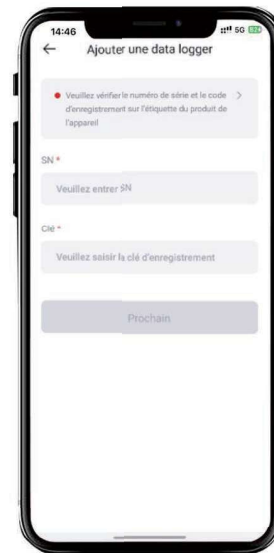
14:46
5G

←
Ajouter une data logger

Veuillez vérifier le numéro de série et le code d'enregistrement sur l'étiquette du produit de l'appareil
>

SN *
Veuillez entrer SN

Clé *
Veuillez saisir la clé d'enregistrement

Prochain